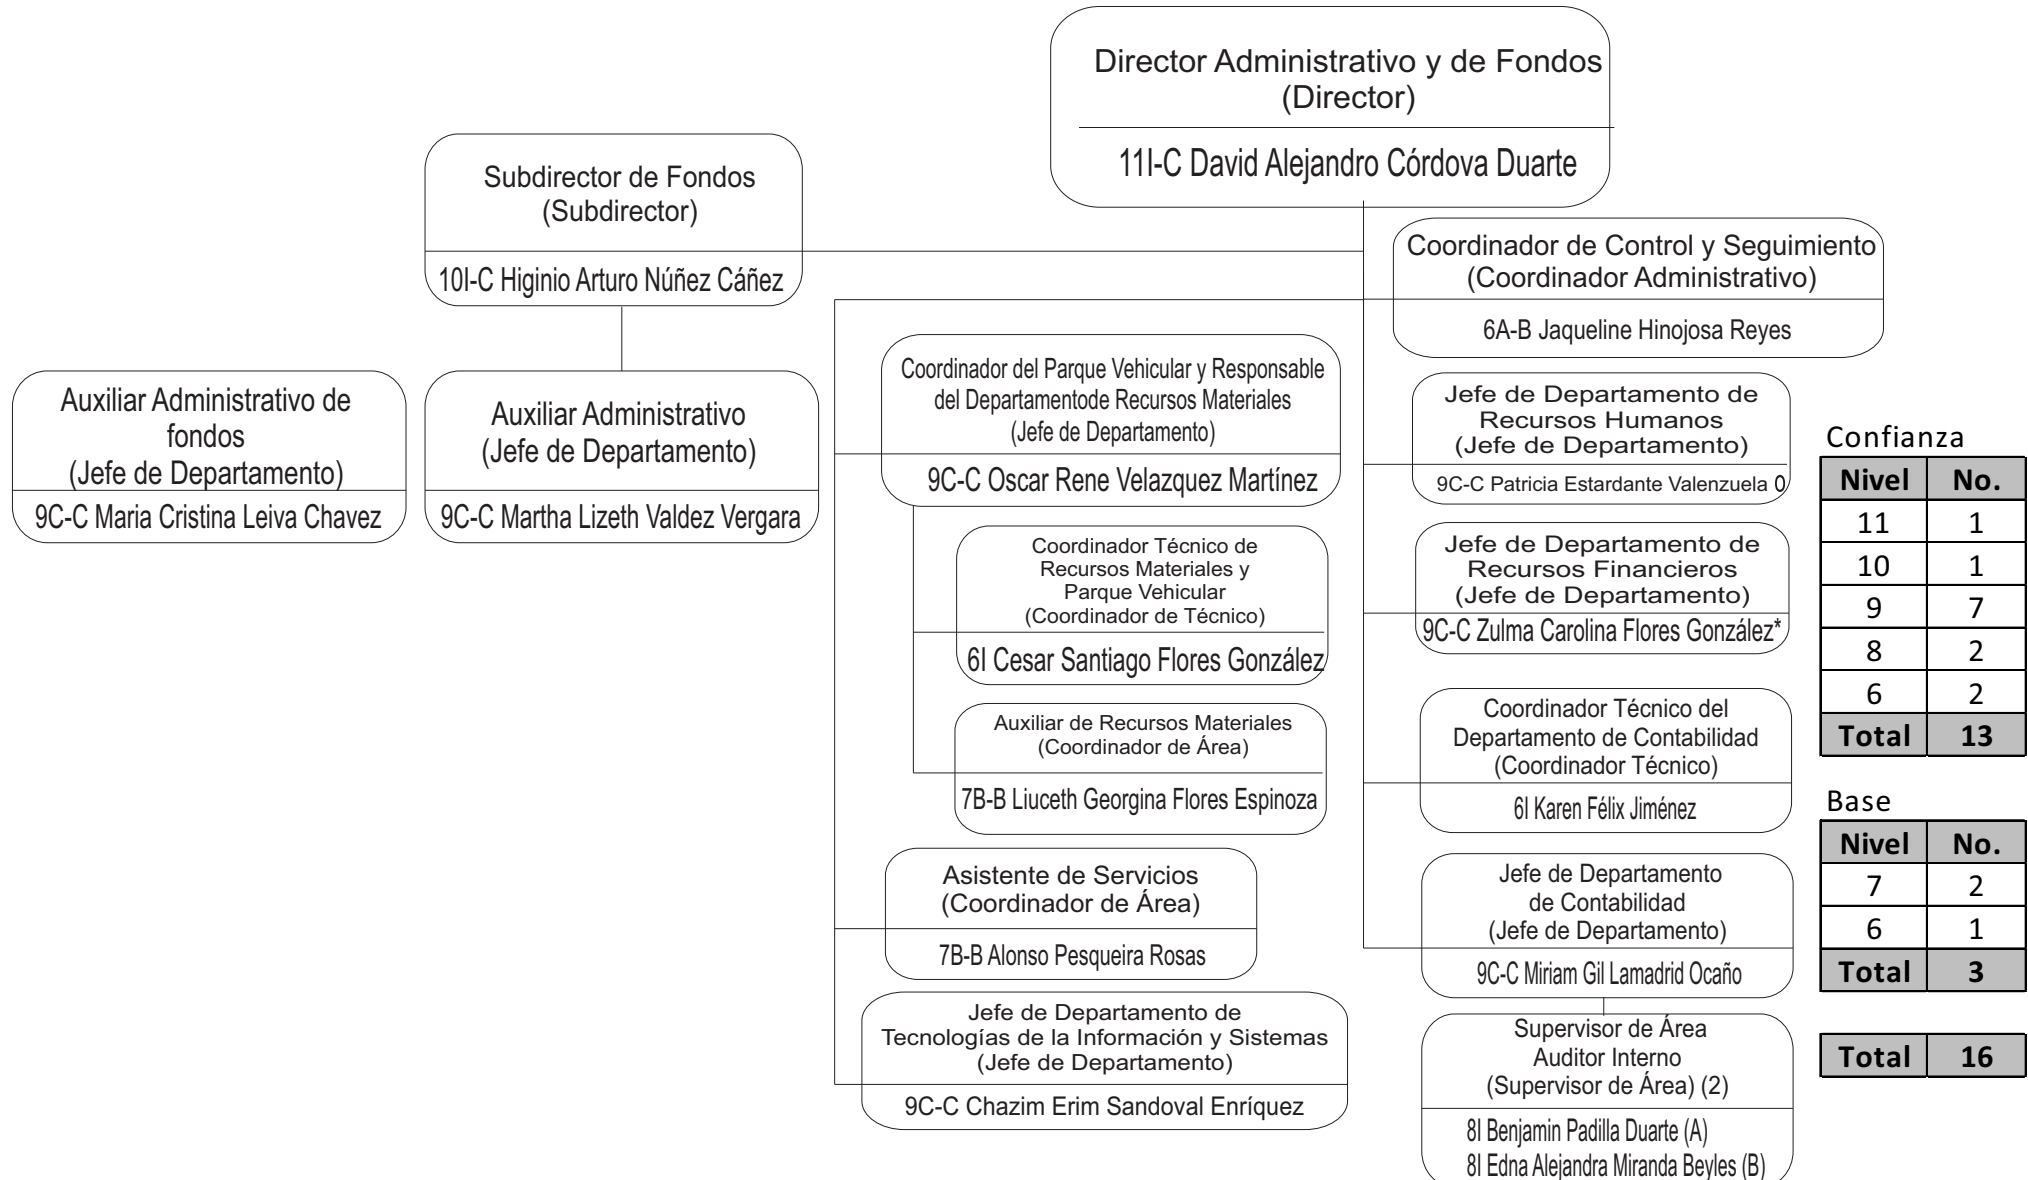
Director Administrativo y de Fondos
(Director)

11I-C David Alejandro Córdova Duarte

Subdirector de Fondos
(Subdirector)

10I-C Higinio Arturo Núñez Cáñez

Coordinador de Control y Seguimiento
(Coordinador Administrativo)

6A-B Jaqueline Hinojosa Reyes

Auxiliar Administrativo de fondos
(Jefe de Departamento)

9C-C Maria Cristina Leiva Chavez

Auxiliar Administrativo
(Jefe de Departamento)

9C-C Martha Lizeth Valdez Vergara

Coordinador del Parque Vehicular y Responsable del Departamentode Recursos Materiales
(Jefe de Departamento)

9C-C Oscar Rene Velazquez Martínez

Coordinador Técnico de Recursos Materiales y Parque Vehicular
(Coordinador de Técnico)

6I Cesar Santiago Flores González

Auxiliar de Recursos Materiales
(Coordinador de Área)

7B-B Liuceth Georgina Flores Espinoza

Asistente de Servicios
(Coordinador de Área)

7B-B Alonso Pesqueira Rosas

Jefe de Departamento de Tecnologías de la Información y Sistemas
(Jefe de Departamento)

9C-C Chazim Erim Sandoval Enríquez

Jefe de Departamento de Recursos Humanos
(Jefe de Departamento)

9C-C Patricia Estardante Valenzuela 0

Jefe de Departamento de Recursos Financieros
(Jefe de Departamento)

9C-C Zulma Carolina Flores González*

Coordinador Técnico del Departamento de Contabilidad
(Coordinador Técnico)

6I Karen Félix Jiménez

Jefe de Departamento de Contabilidad
(Jefe de Departamento)

9C-C Miriam Gil Lamadrid Ocaño

Supervisor de Área
Auditor Interno
(Supervisor de Área) (2)

8I Benjamin Padilla Duarte (A)
8I Edna Alejandra Miranda Beyles (B)

Confianza

| Nivel | No. |
|---|---|
| 11 | 1 |
| 10 | 1 |
| 9 | 7 |
| 8 | 2 |
| 6 | 2 |
| Total | 13 |

Base

| Nivel | No. |
|---|---|
| 7 | 2 |
| 6 | 1 |
| Total | 3 |

| Total | 16 |
|---|---|